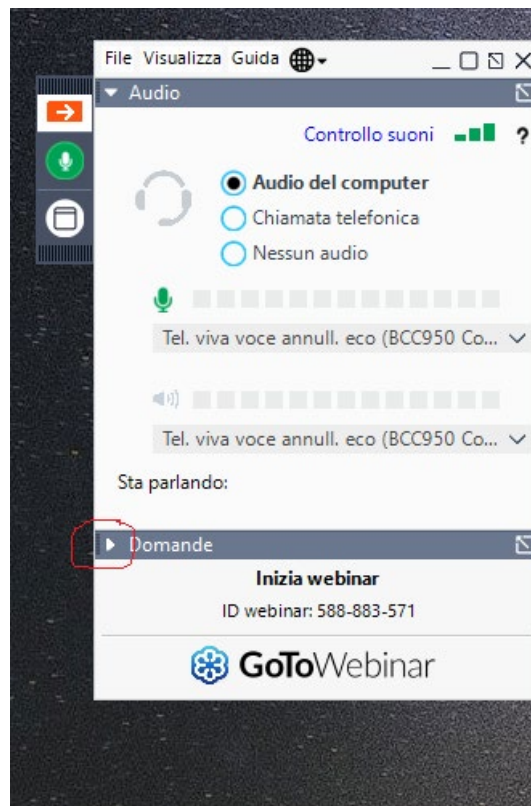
File Visualizza Guida

Audio

Controllo suoni ?

Audio del computer
Chiamata telefonica
Nessun audio

Tel. viva voce annull. eco (BCC950 Co...

Tel. viva voce annull. eco (BCC950 Co...

Sta parlando:

Domande

Inizia webinar

ID webinar: 588-883-571

GoToWebinar